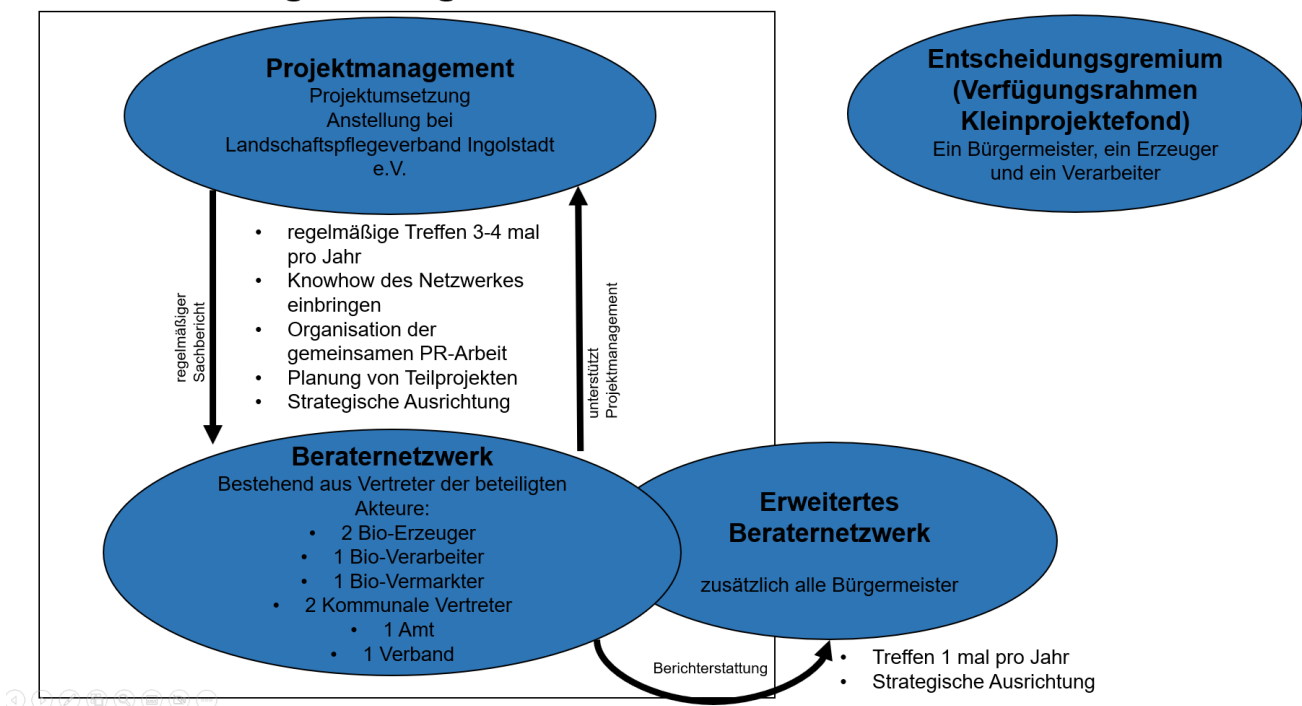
Projektmanagement
Projektumsetzung
Anstellung bei
Landschaftspflegeverband Ingolstadt e.V.

Entscheidungsgremium (Verfügungsrahmen Kleinprojektefond)
Ein Bürgermeister, ein Erzeuger und ein Verarbeiter

regelmäßiger Sachbericht

- regelmäßige Treffen 3-4 mal pro Jahr
- Knowhow des Netzwerkes einbringen
- Organisation der gemeinsamen PR-Arbeit
- Planung von Teilprojekten
- Strategische Ausrichtung

unterstützt Projektmanagement

Beraternetzwerk
Bestehend aus Vertreter der beteiligten Akteure:
- 2 Bio-Erzeuger
- 1 Bio-Verarbeiter
- 1 Bio-Vermarkter
- 2 Kommunale Vertreter
- 1 Amt
- 1 Verband

Erweitertes Beraternetzwerk
zusätzlich alle Bürgermeister

Berichterstattung

- Treffen 1 mal pro Jahr
- Strategische Ausrichtung